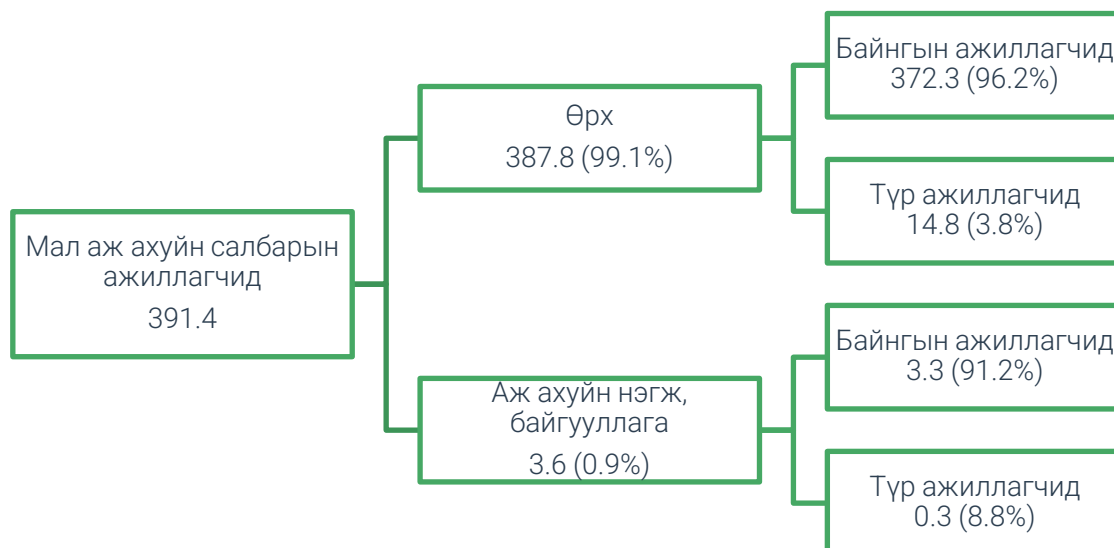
Мал аж ахуйн салбарын ажиллагчид
391.4

Өрх
387.8 (99.1%)

Байнгын ажиллагчид
372.3 (96.2%)

Түр ажиллагчид
14.8 (3.8%)

Аж ахуйн нэгж, байгууллага
3.6 (0.9%)

Байнгын ажиллагчид
3.3 (91.2%)

Түр ажиллагчид
0.3 (8.8%)